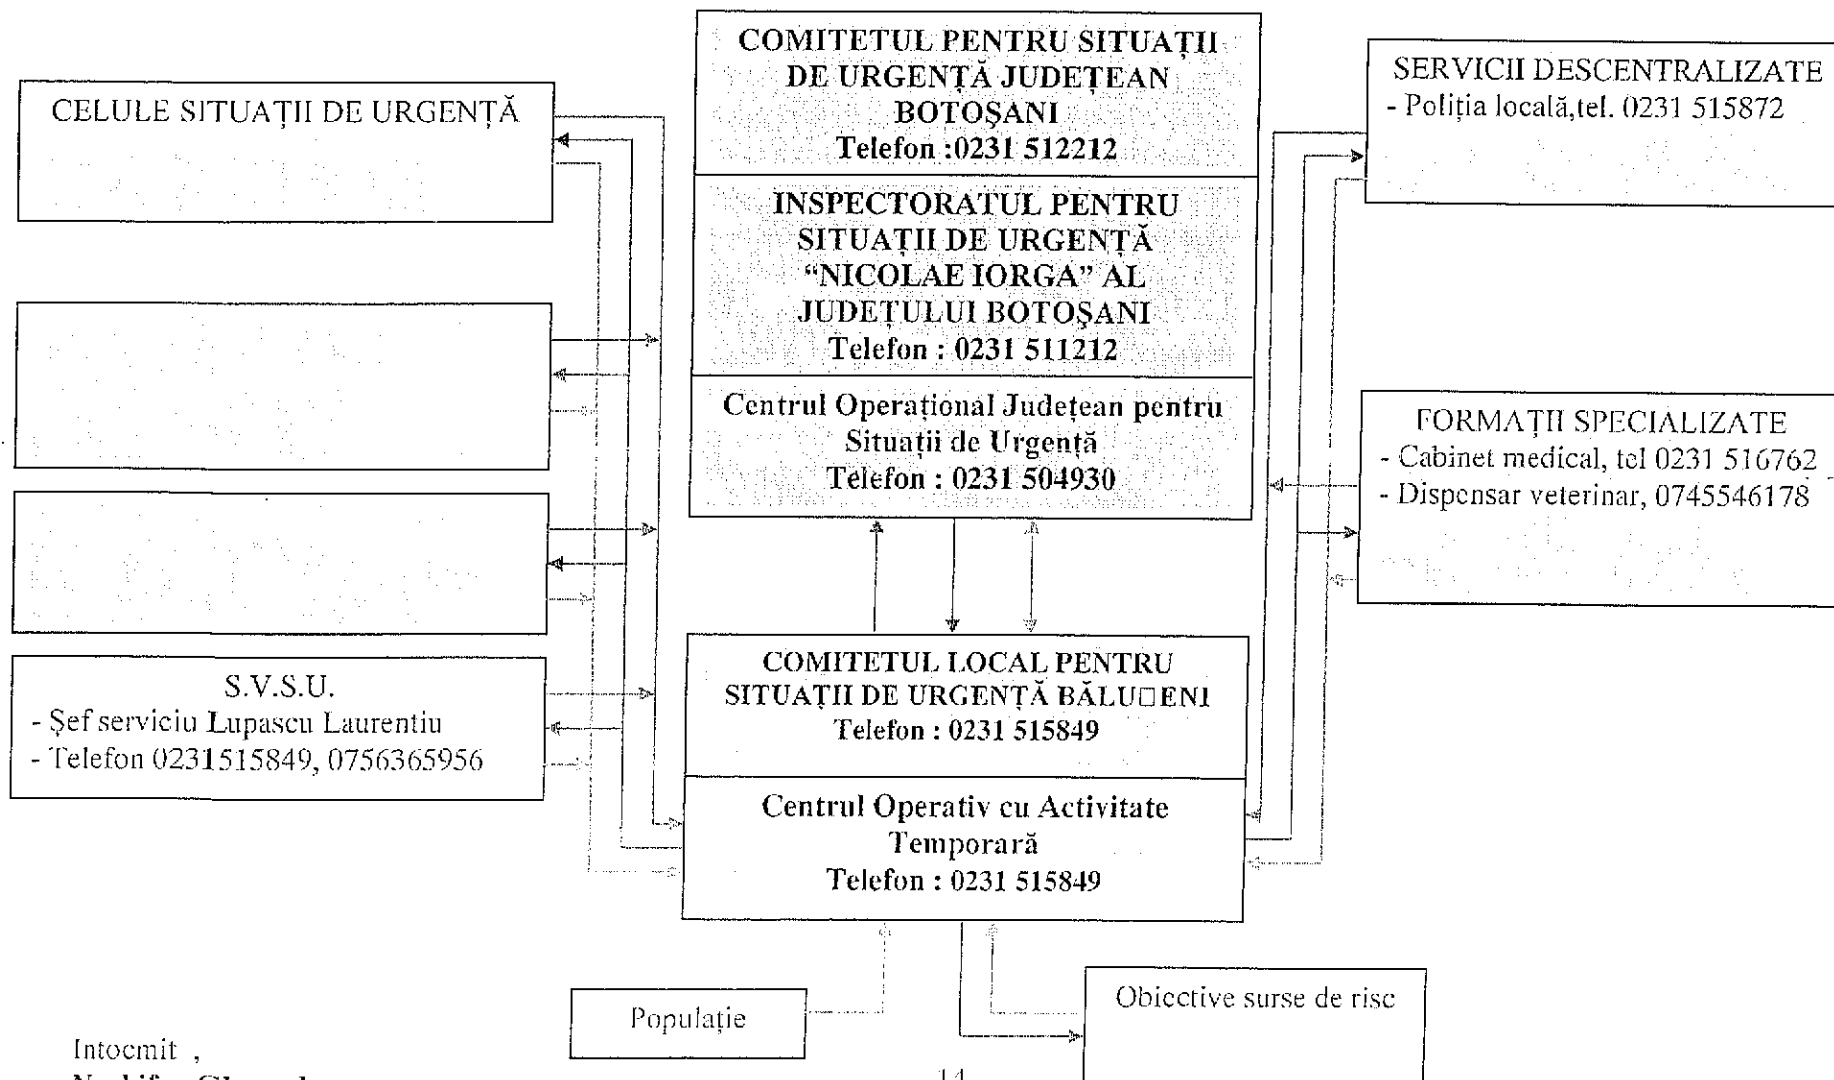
CELULE SITUAȚII DE URGENȚĂ

COMITETUL PENTRU SITUAȚII DE URGENȚĂ JUDEȚEAN BOTOȘANI
Telefon :0231 512212

INSPECTORATUL PENTRU SITUAȚII DE URGENȚĂ "NICOLAE IORGA" AL JUDEȚULUI BOTOȘANI
Telefon : 0231 511212

Centrul Operațional Județean pentru Situații de Urgență
Telefon : 0231 504930

SERVICII DESCENTRALIZATE
- Poliția locală,tel. 0231 515872

FORMAȚII SPECIALIZATE
- Cabinet medical, tel 0231 516762
- Dispensar veterinar, 0745546178

S.V.S.U.
- Șef serviciu Lupascu Laurentiu
- Telefon 0231515849, 0756365956

COMITETUL LOCAL PENTRU SITUAȚII DE URGENȚĂ BĂLU□ENI
Telefon : 0231 515849

Centrul Operativ cu Activitate Temporară
Telefon : 0231 515849

Populație

Obiective surse de risc

Intocmit ,
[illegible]

14